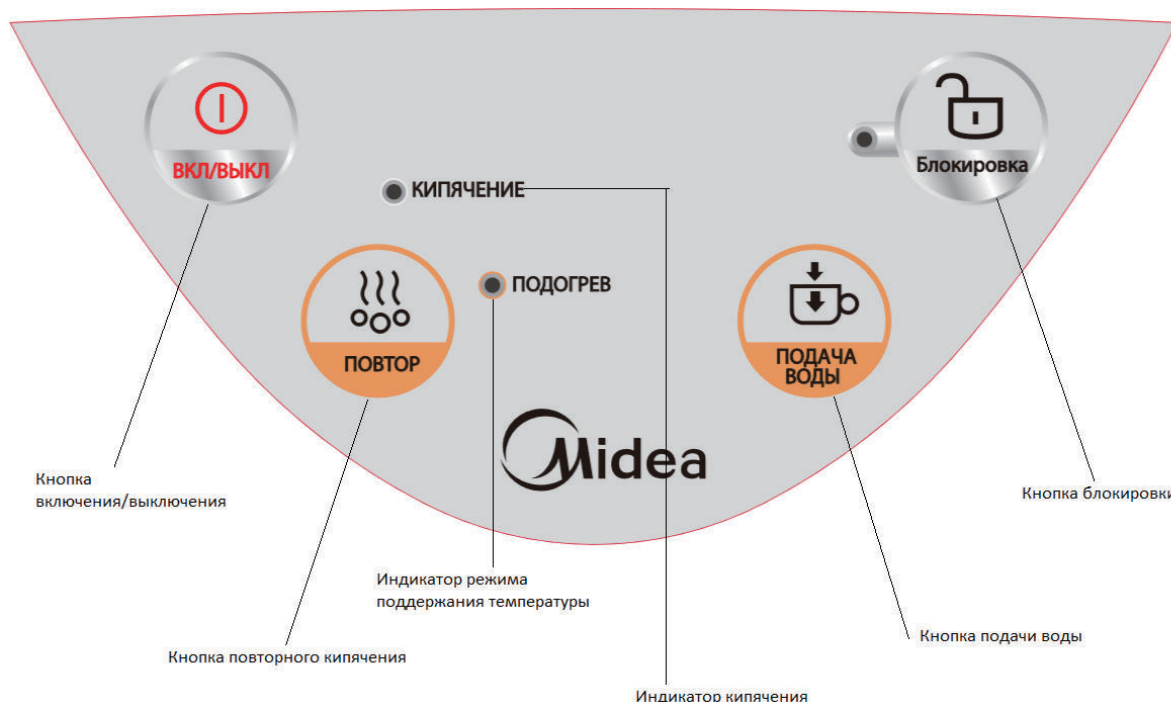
ВКЛ/ВЫКЛ

КИПЯЧЕНИЕ

Блокировка

ПОДОГРЕВ

ПОВТОР

ПОДАЧА ВОДЫ

Midea

Кнопка включения/выключения

Кнопка блокировки

Индикатор режима поддержания температуры

Кнопка подачи воды

Кнопка повторного кипячения

Индикатор кипячения